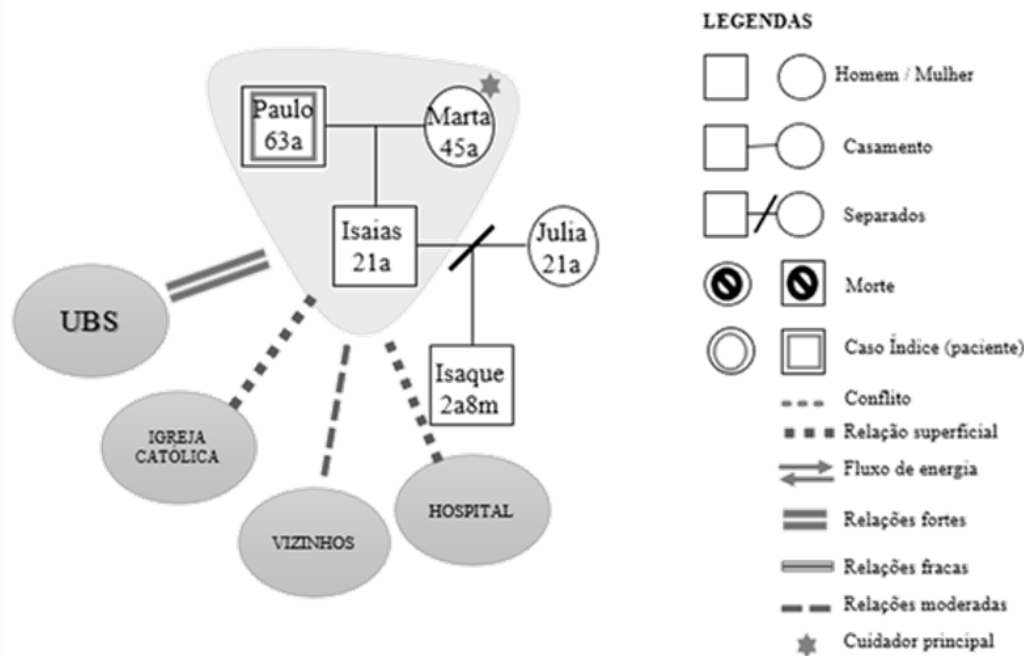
Paulo 63a

Marta 45a

Isaias 21a

Julia 21a

Isaque 2a8m

UBS

IGREJA CATÓLICA

VIZINHOS

HOSPITAL

LEGENDAS

Homem / Mulher

Casamento

Separados

Morte

Caso Índice (paciente)

Conflito

Relação superficial

Fluxo de energia

Relações fortes

Relações fracas

Relações moderadas

Cuidador principal